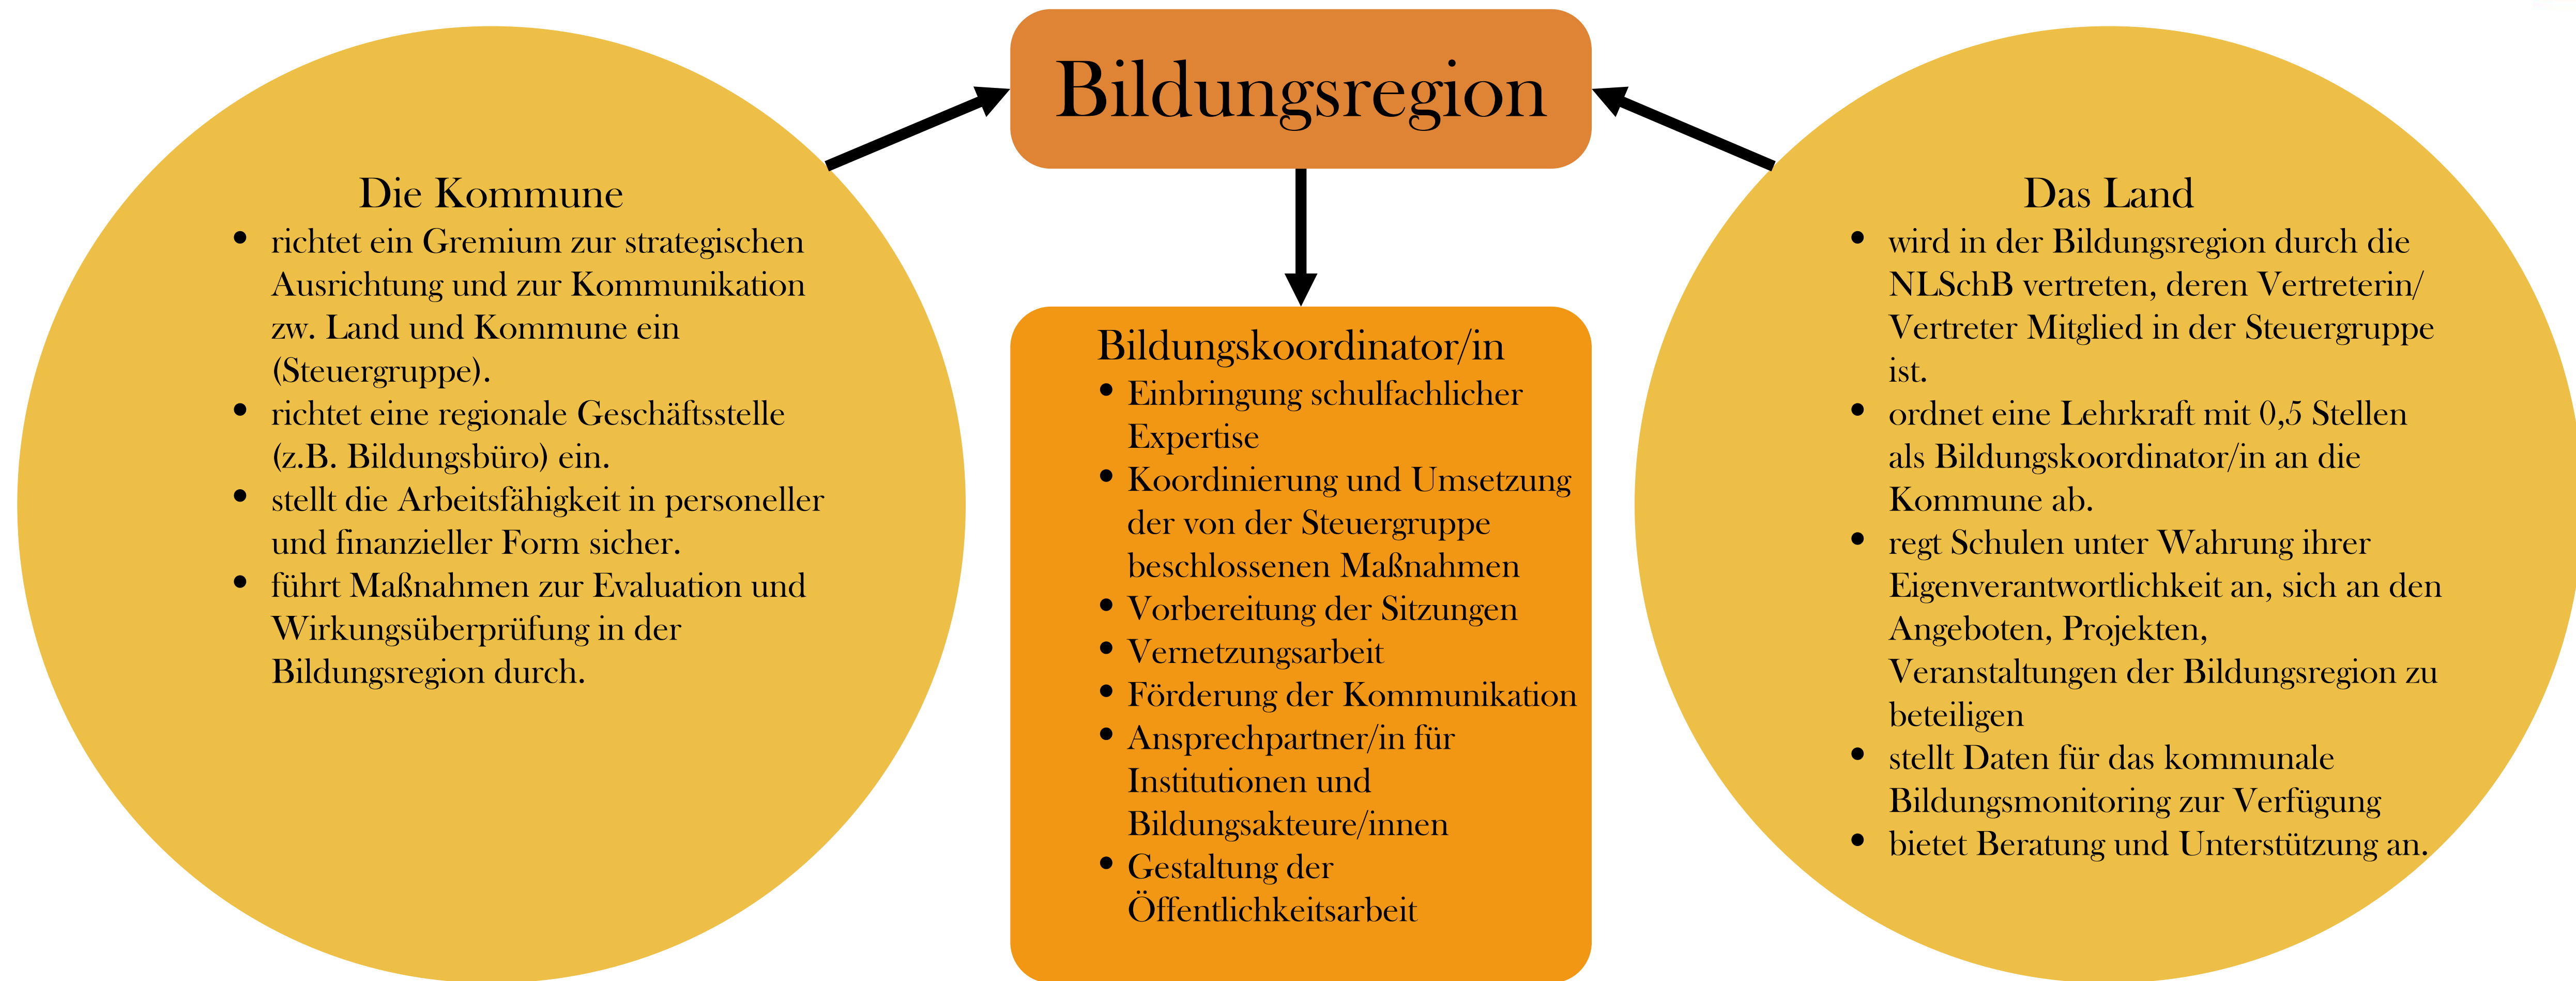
Bildungsregion

Die Kommune
- richtet ein Gremium zur strategischen Ausrichtung und zur Kommunikation zw. Land und Kommune ein (Steuergruppe).
- richtet eine regionale Geschäftsstelle (z.B. Bildungsbüro) ein.
- stellt die Arbeitsfähigkeit in personeller und finanzieller Form sicher.
- führt Maßnahmen zur Evaluation und Wirkungsüberprüfung in der Bildungsregion durch.

Bildungskoordinator/in
- Einbringung schulfachlicher Expertise
- Koordinierung und Umsetzung der von der Steuergruppe beschlossenen Maßnahmen
- Vorbereitung der Sitzungen
- Vernetzungsarbeit
- Förderung der Kommunikation
- Ansprechpartner/in für Institutionen und Bildungsakteure/innen
- Gestaltung der Öffentlichkeitsarbeit

Das Land
- wird in der Bildungsregion durch die NLSchB vertreten, deren Vertreterin/ Vertreter Mitglied in der Steuergruppe ist.
- ordnet eine Lehrkraft mit 0,5 Stellen als Bildungskoordinator/in an die Kommune ab.
- regt Schulen unter Wahrung ihrer Eigenverantwortlichkeit an, sich an den Angeboten, Projekten, Veranstaltungen der Bildungsregion zu beteiligen
- stellt Daten für das kommunale Bildungsmonitoring zur Verfügung
- bietet Beratung und Unterstützung an.